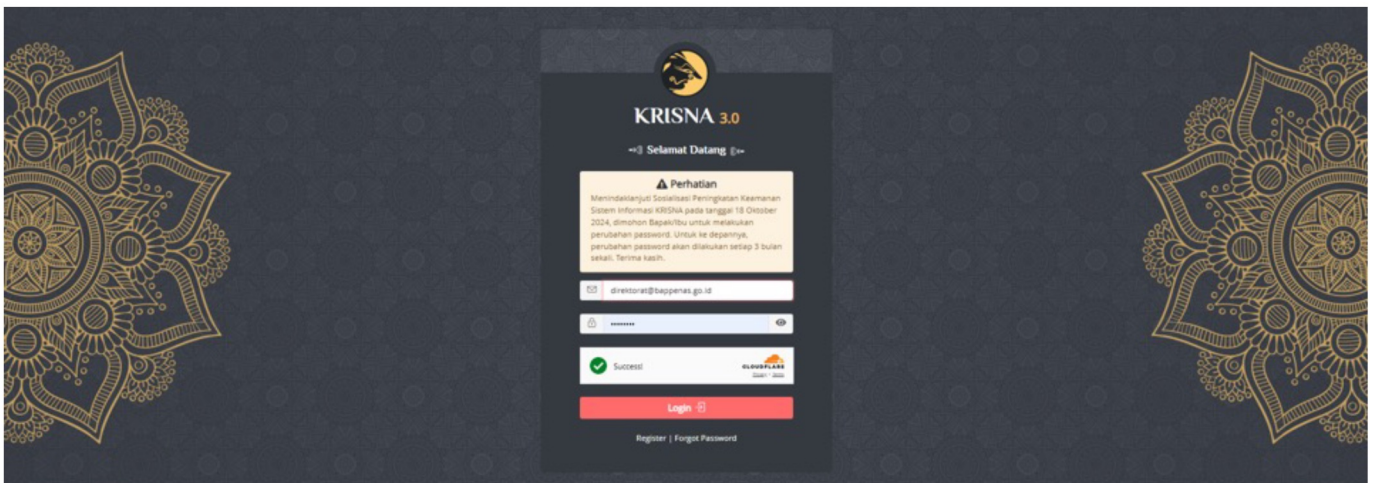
KRISNA 3.0

Selamat Datang

Perhatian
Menindaklanjuti Sosialisasi Peningkatan Keamanan Sistem Informasi KRISNA pada tanggal 18 Oktober 2024, dimohon Bapak/Ibu untuk melakukan perubahan password. Untuk ke depannya, perubahan password akan dilakukan setiap 3 bulan sekali. Terima kasih.

direktorat@bappenas.go.id

••••••••

Success!

CLOUDFLARE
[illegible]

Login

Register | Forgot Password